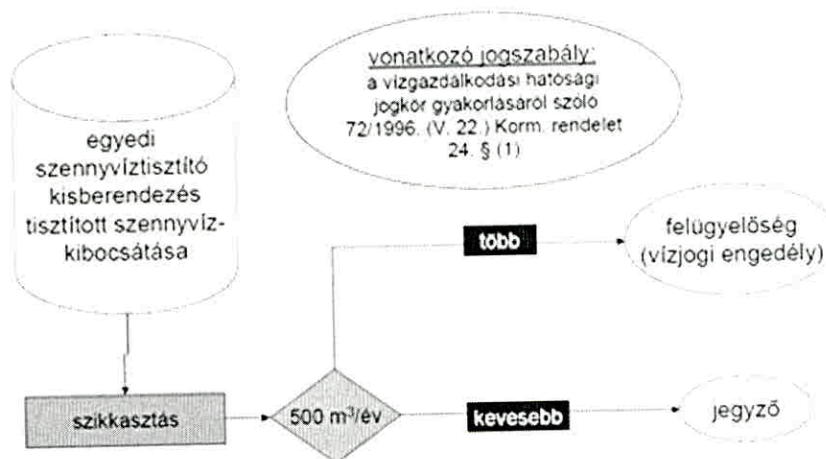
egyedi szennyvíztisztító kisberendezés tisztított szennyvíz-kibocsátása

vonatkozó jogszabály:
a vízgazdálkodási hatósági jogkör gyakorlásáról szóló 72/1996. (V. 22.) Korm. rendelet 24. § (1)

több

felügyelőség (vízjogi engedély)

szikkasztás

500 $m^3$/év

kevesebb

jegyző